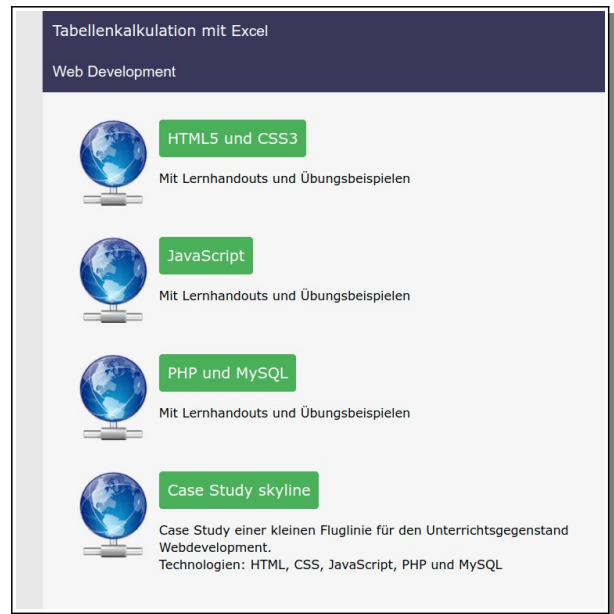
Tabellenkalkulation mit Excel

Web Development

HTML5 und CSS3

Mit Lernhandouts und Übungsbeispielen

JavaScript

Mit Lernhandouts und Übungsbeispielen

PHP und MySQL

Mit Lernhandouts und Übungsbeispielen

Case Study skyline

Case Study einer kleinen Fluglinie für den Unterrichtsgegenstand Webdevelopment.
Technologien: HTML, CSS, JavaScript, PHP und MySQL